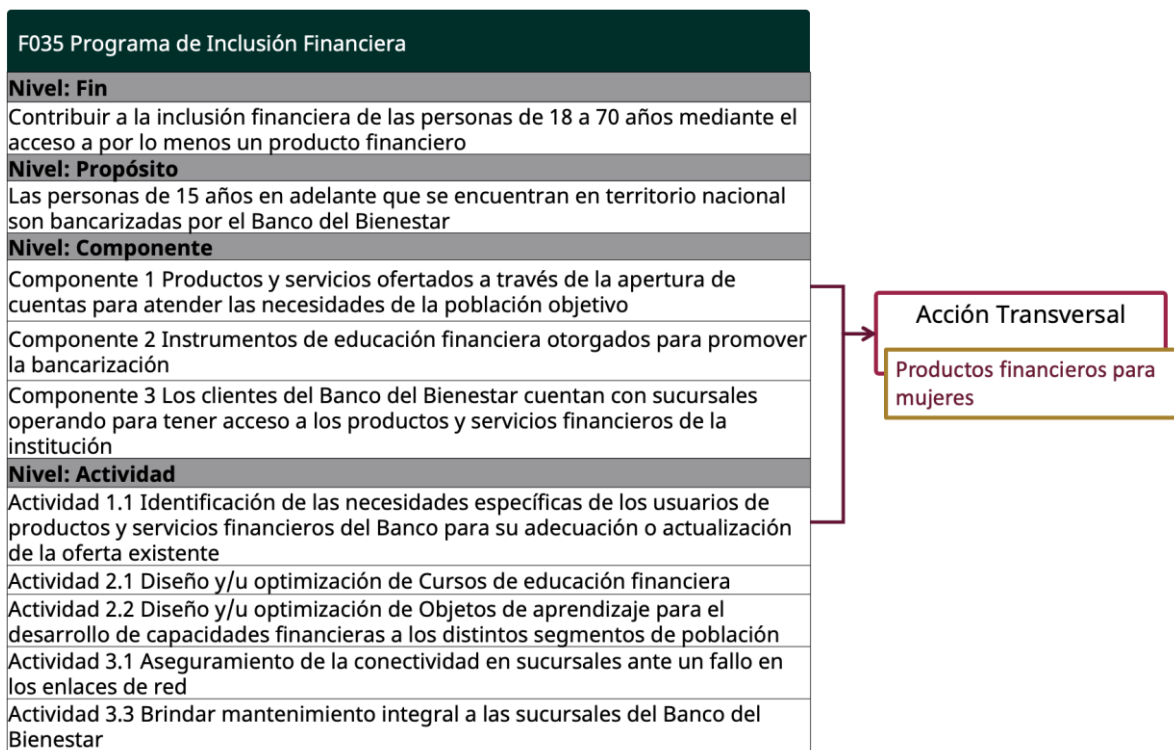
F035 Programa de Inclusión Financiera

Nivel: Fin

Contribuir a la inclusión financiera de las personas de 18 a 70 años mediante el acceso a por lo menos un producto financiero

Nivel: Propósito

Las personas de 15 años en adelante que se encuentran en territorio nacional son bancarizadas por el Banco del Bienestar

Nivel: Componente

Componente 1 Productos y servicios ofertados a través de la apertura de cuentas para atender las necesidades de la población objetivo

Componente 2 Instrumentos de educación financiera otorgados para promover la bancarización

Componente 3 Los clientes del Banco del Bienestar cuentan con sucursales operando para tener acceso a los productos y servicios financieros de la institución

Nivel: Actividad

Actividad 1.1 Identificación de las necesidades específicas de los usuarios de productos y servicios financieros del Banco para su adecuación o actualización de la oferta existente

Actividad 2.1 Diseño y/u optimización de Cursos de educación financiera

Actividad 2.2 Diseño y/u optimización de Objetos de aprendizaje para el desarrollo de capacidades financieras a los distintos segmentos de población

Actividad 3.1 Aseguramiento de la conectividad en sucursales ante un fallo en los enlaces de red

Actividad 3.3 Brindar mantenimiento integral a las sucursales del Banco del Bienestar

Acción Transversal

Productos financieros para mujeres